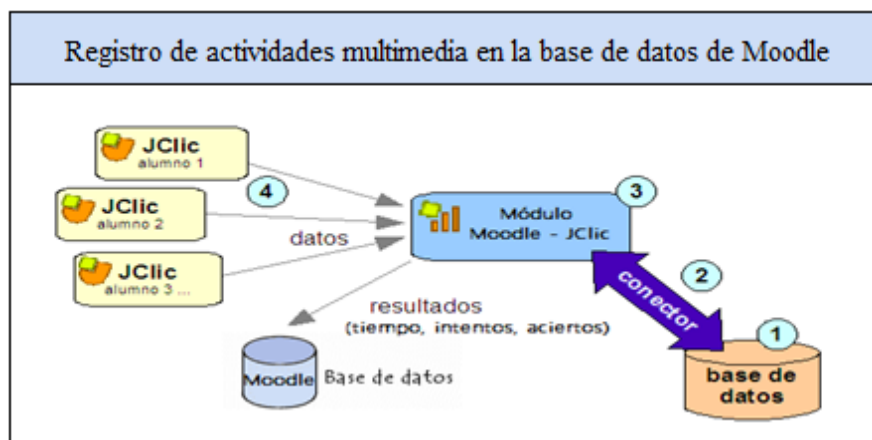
Registro de actividades multimedia en la base de datos de Moodle

JClic
alumno 1

JClic
alumno 2

JClic
alumno 3 ...

4

datos

3

Módulo
Moodle - JClic

2

conector

1

resultados
(tiempo, intentos, aciertos)

Moodle Base de datos

base de datos